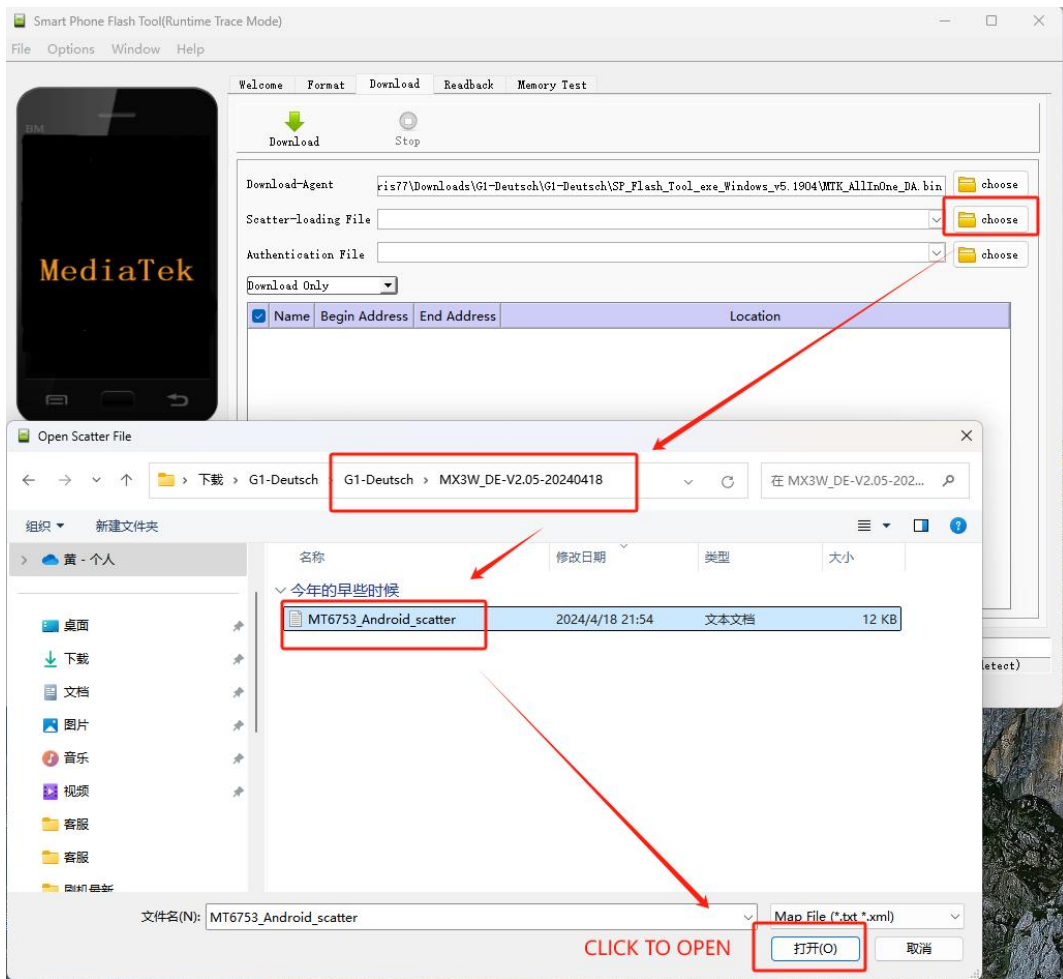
Smart Phone Flash Tool(Runtime Trace Mode)

File Options Window Help

Welcome Format Download Readback Memory Test

Download Stop

Download-Agent ris77\Downloads\G1-Deutsch\G1-Deutsch\SP_Flash_Tool_exe_Windows_v5.1904\MTK_AllInOne_DA.bin choose

Scatter-loading File choose

Authentication File choose

Download Only

| Name | Begin Address | End Address | Location |
|---|---|---|---|

MediaTek

BM

Open Scatter File

下载 › G1-Deutsch › G1-Deutsch › MX3W_DE-V2.05-20240418

在 MX3W_DE-V2.05-202...

组织 ▾ 新建文件夹

黄 - 个人

桌面
下载
文档
图片
音乐
视频
客服
客服
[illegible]

| 名称 | 修改日期 | 类型 | 大小 |
|---|---|---|---|
| 今年的早些时候 | | | |
| MT6753_Android_scatter | 2024/4/18 21:54 | 文本文档 | 12 KB |

etect)

文件名(N): MT6753_Android_scatter

Map File (*.txt *.xml)

CLICK TO OPEN

打开(O) 取消